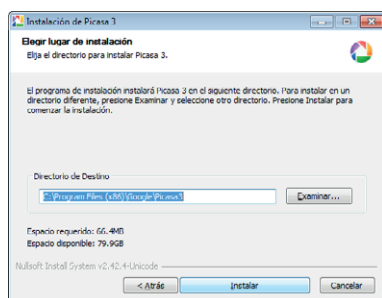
Instalación de Picasa 3

Elegir lugar de instalación
Elija el directorio para instalar Picasa 3.

El programa de instalación instalará Picasa 3 en el siguiente directorio. Para instalar en un directorio diferente, presione Examinar y seleccione otro directorio. Presione Instalar para comenzar la instalación.

Directorio de Destino
C:\Program Files (x86)\Google\Picasa3
Examinar...

Espacio requerido: 66.4MB
Espacio disponible: 79.9GB

Nullsoft Install System v2.42.4-Unicode

< Atrás
Instalar
Cancelar